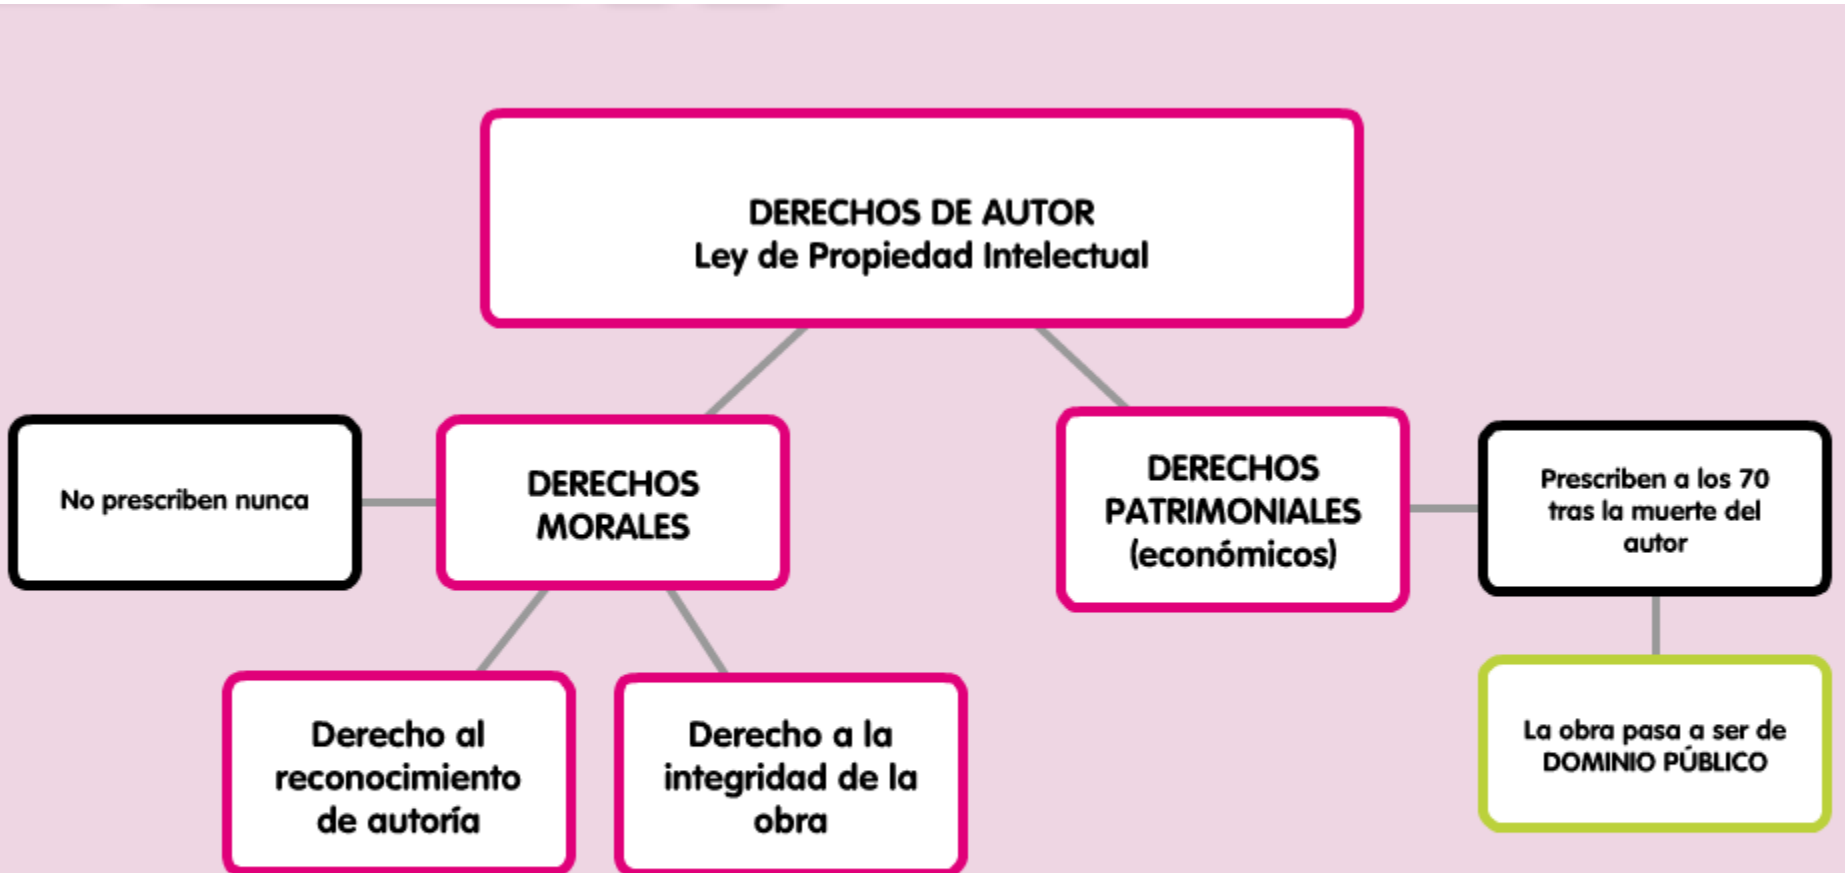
DERECHOS DE AUTOR
Ley de Propiedad Intelectual

No prescriben nunca

DERECHOS MORALES

DERECHOS PATRIMONIALES (económicos)

Prescriben a los 70 tras la muerte del autor

Derecho al reconocimiento de autoría

Derecho a la integridad de la obra

La obra pasa a ser de DOMINIO PÚBLICO